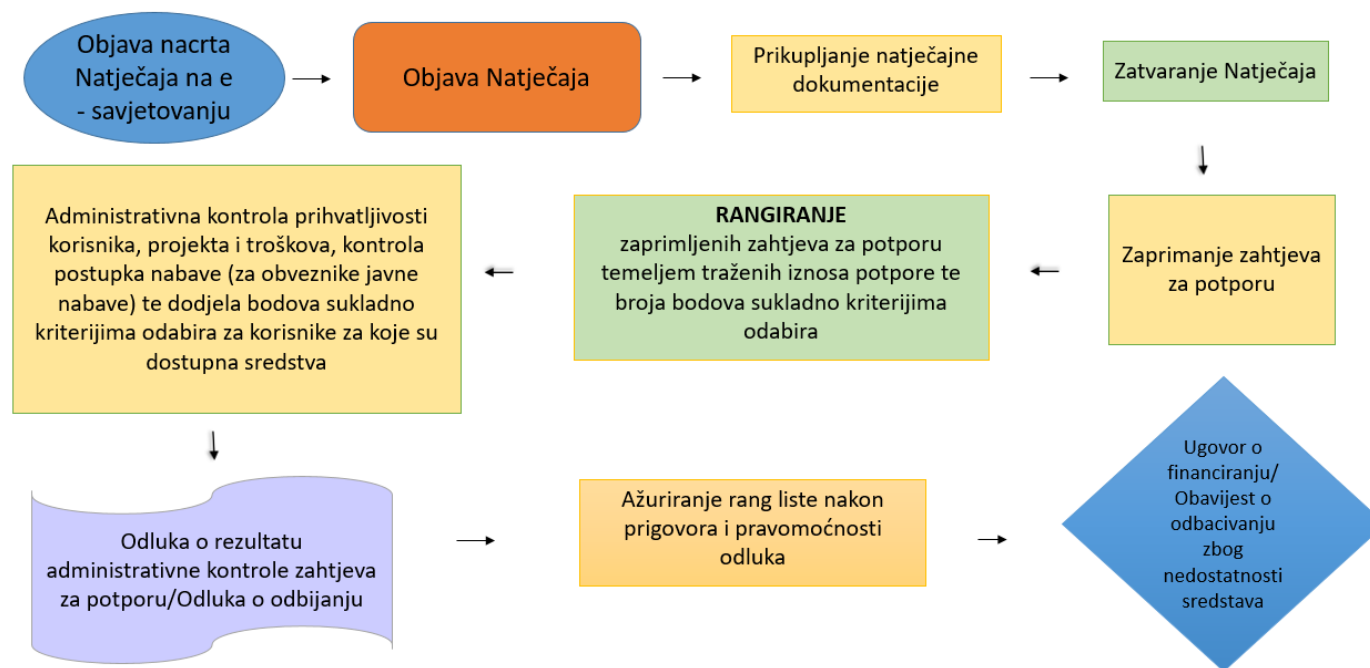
Objava nacrta Natječaja na e - savjetovanju

Objava Natječaja

Prikupljanje natječajne dokumentacije

Zatvaranje Natječaja

Zaprimanje zahtjeva za potporu

**RANGIRANJE**
zaprimljenih zahtjeva za potporu temeljem traženih iznosa potpore te broja bodova sukladno kriterijima odabira

Administrativna kontrola prihvatljivosti korisnika, projekta i troškova, kontrola postupka nabave (za obveznike javne nabave) te dodjela bodova sukladno kriterijima odabira za korisnike za koje su dostupna sredstva

Odluka o rezultatu administrativne kontrole zahtjeva za potporu/Odluka o odbijanju

Ažuriranje rang liste nakon prigovora i pravomoćnosti odluka

Ugovor o financiranju/ Obavijest o odbacivanju zbog nedostatnosti sredstava